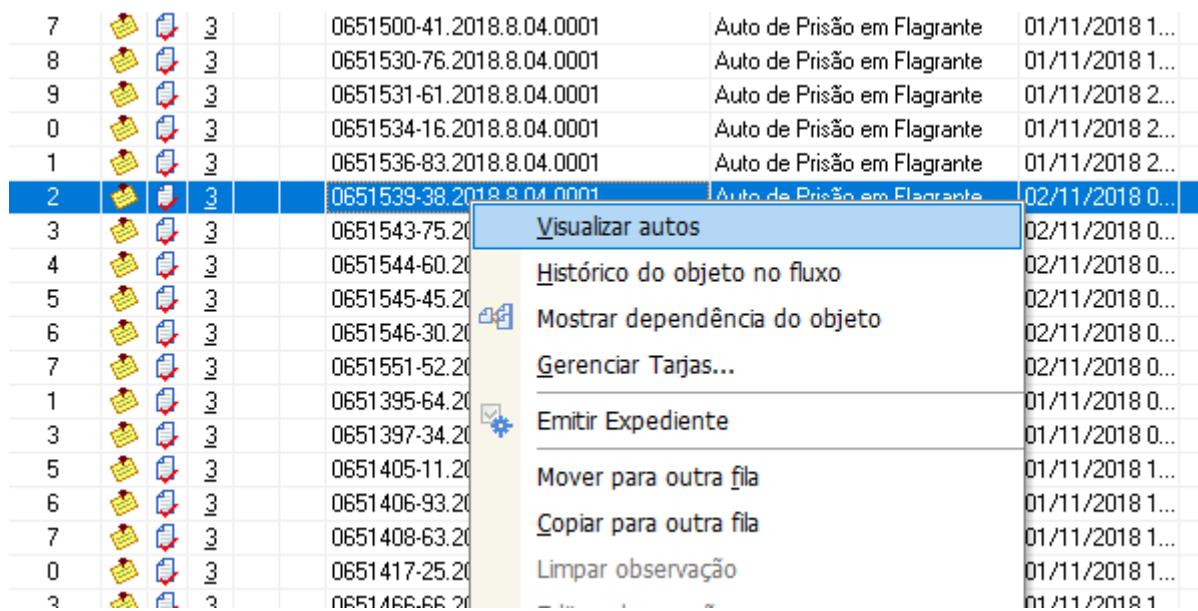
| | | | | | |
|---|---|---|---|---|---|
| 7 | | 3 | 0651500-41.2018.8.04.0001 | Auto de Prisão em Flagrante | 01/11/2018 1... |
| 8 | | 3 | 0651530-76.2018.8.04.0001 | Auto de Prisão em Flagrante | 01/11/2018 1... |
| 9 | | 3 | 0651531-61.2018.8.04.0001 | Auto de Prisão em Flagrante | 01/11/2018 2... |
| 0 | | 3 | 0651534-16.2018.8.04.0001 | Auto de Prisão em Flagrante | 01/11/2018 2... |
| 1 | | 3 | 0651536-83.2018.8.04.0001 | Auto de Prisão em Flagrante | 01/11/2018 2... |
| 2 | | 3 | 0651539-38.2018.8.04.0001 | Auto de Prisão em Flagrante | 02/11/2018 0... |
| 3 | | 3 | 0651543-75.20 | | 02/11/2018 0... |
| 4 | | 3 | 0651544-60.20 | | 02/11/2018 0... |
| 5 | | 3 | 0651545-45.20 | | 02/11/2018 0... |
| 6 | | 3 | 0651546-30.20 | | 02/11/2018 0... |
| 7 | | 3 | 0651551-52.20 | | 02/11/2018 0... |
| 1 | | 3 | 0651395-64.20 | | 01/11/2018 0... |
| 3 | | 3 | 0651397-34.20 | | 01/11/2018 0... |
| 5 | | 3 | 0651405-11.20 | | 01/11/2018 1... |
| 6 | | 3 | 0651406-93.20 | | 01/11/2018 1... |
| 7 | | 3 | 0651408-63.20 | | 01/11/2018 1... |
| 0 | | 3 | 0651417-25.20 | | 01/11/2018 1... |
| 3 | | 3 | 0651466-66.20 | | 01/11/2018 1... |

Visualizar autos
Histórico do objeto no fluxo
Mostrar dependência do objeto
Gerenciar Tarjas...
Emitir Expediente
Mover para outra fila
Copiar para outra fila
Limpar observação
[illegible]